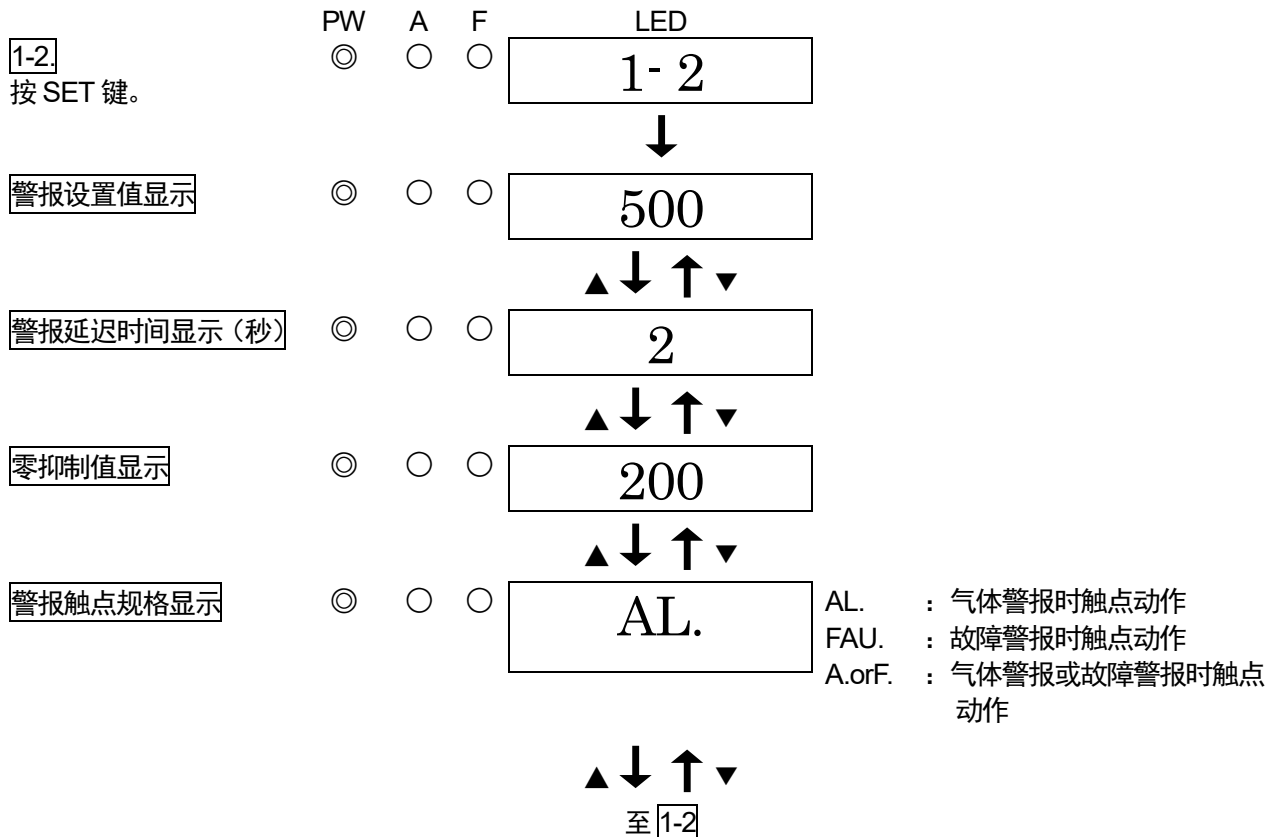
PW A F LED

1-2.
按 SET 键。
◎ ○ ○ 1- 2

↓

警报设置值显示 ◎ ○ ○ 500

▲↓ ↑▼

警报延迟时间显示（秒） ◎ ○ ○ 2

▲↓ ↑▼

零抑制值显示 ◎ ○ ○ 200

▲↓ ↑▼

警报触点规格显示 ◎ ○ ○ AL.

AL. ：气体警报时触点动作
FAU. ：故障警报时触点动作
A.orF. ：气体警报或故障警报时触点动作

▲↓ ↑▼

至 1-2